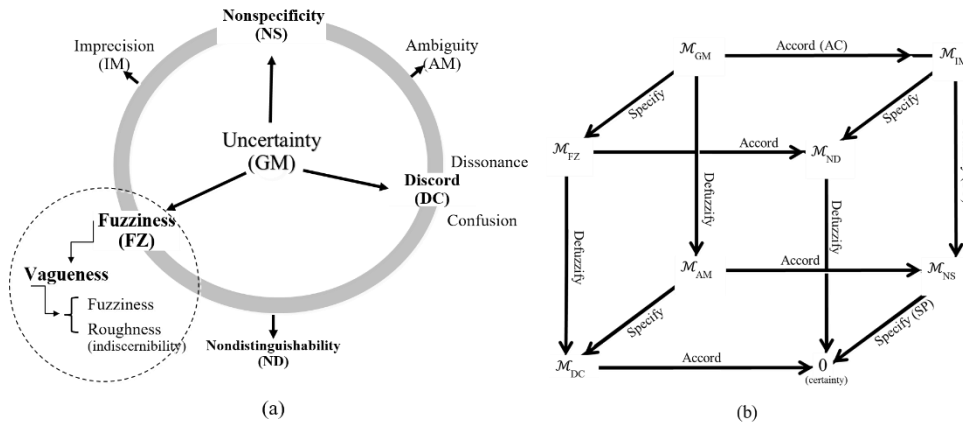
Nonspecificity
(NS)

Imprecision
(IM)

Ambiguity
(AM)

Uncertainty
(GM)

Dissonance

Discord
(DC)

Confusion

Fuzziness
(FZ)

Vagueness

Fuzziness

Roughness
(indiscernibility)

Nondistinguishability
(ND)

(a)

$\mathcal{M}_{GM}$

Accord (AC)

$\mathcal{M}_{IM}$

Specify

Specify

$\mathcal{M}_{FZ}$

Accord

$\mathcal{M}_{ND}$

Defuzzify

Defuzzify

Defuzzify

$\mathcal{M}_{AM}$

Accord

$\mathcal{M}_{NS}$

Specify

Specify (SP)

$\mathcal{M}_{DC}$

Accord

0
(certainty)

(b)